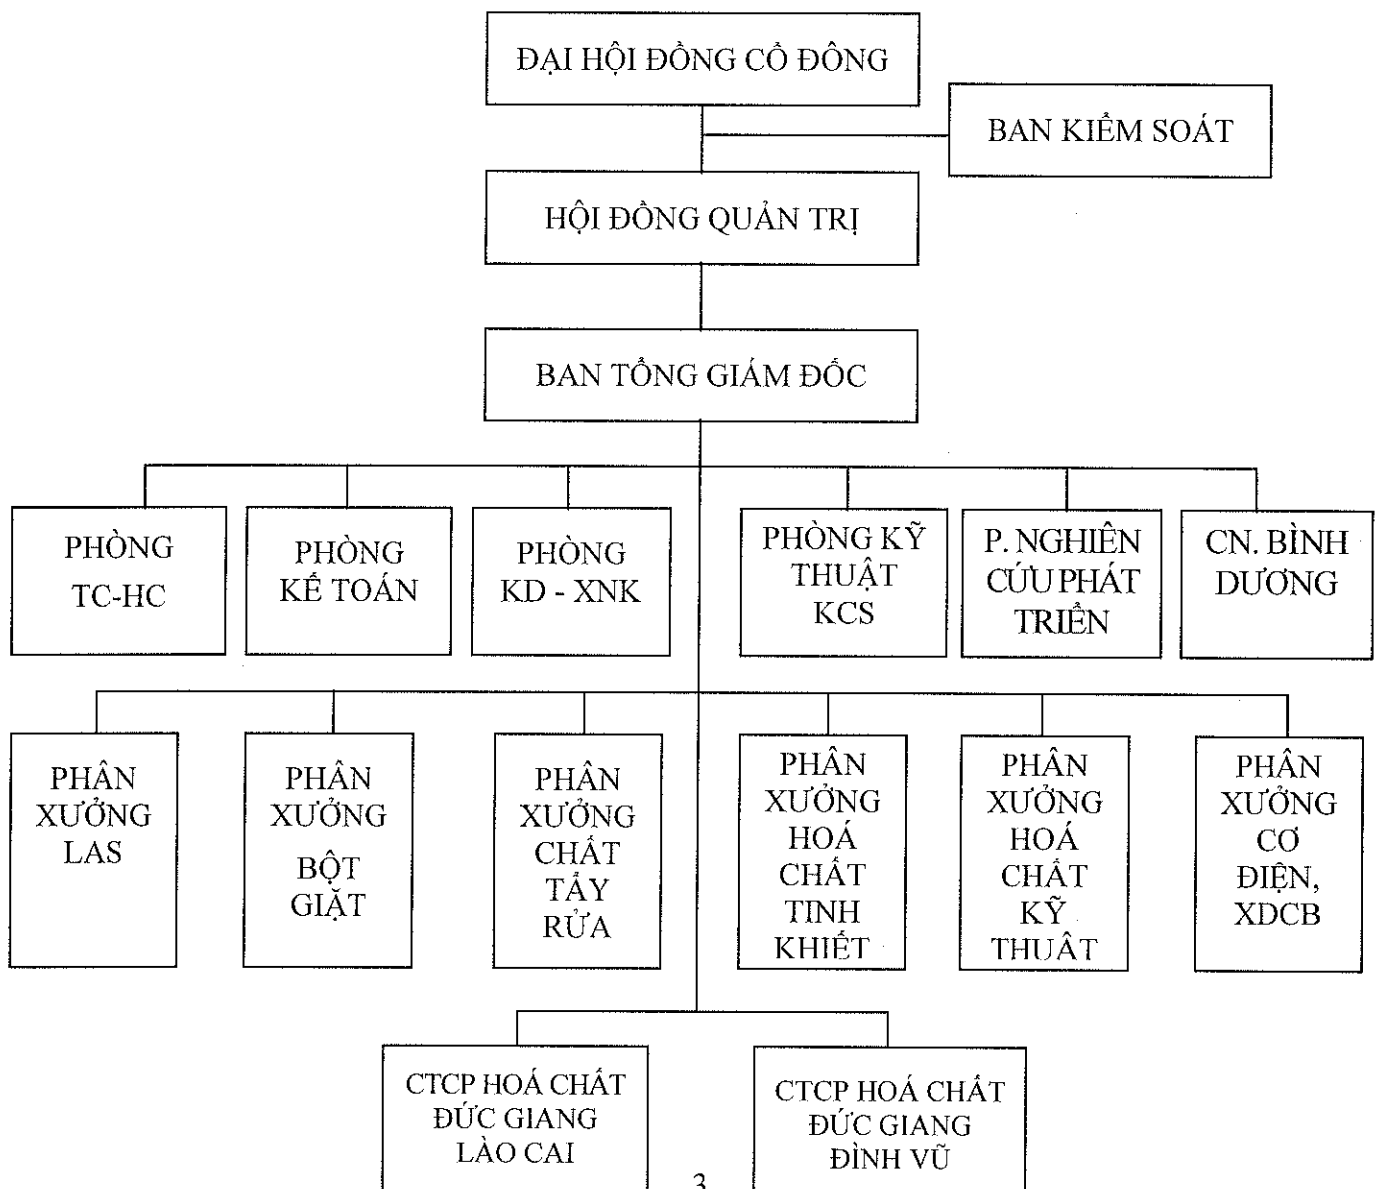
ĐẠI HỘI ĐỒNG CỔ ĐÔNG

BAN KIỂM SOÁT

HỘI ĐỒNG QUẢN TRỊ

BAN TỔNG GIÁM ĐỐC

PHÒNG TC-HC

PHÒNG KẾ TOÁN

PHÒNG KD - XNK

PHÒNG KỸ THUẬT KCS

P. NGHIÊN CỨU PHÁT TRIỂN

CN. BÌNH DƯƠNG

PHÂN XƯỞNG LAS

PHÂN XƯỞNG BỘT GIẶT

PHÂN XƯỞNG CHẤT TẨY RỬA

PHÂN XƯỞNG HOÁ CHẤT TINH KHIẾT

PHÂN XƯỞNG HOÁ CHẤT KỸ THUẬT

PHÂN XƯỞNG CƠ ĐIỆN, XDCB

CTCP HOÁ CHẤT ĐỨC GIANG LÀO CAI

CTCP HOÁ CHẤT ĐỨC GIANG ĐÌNH VŨ

3